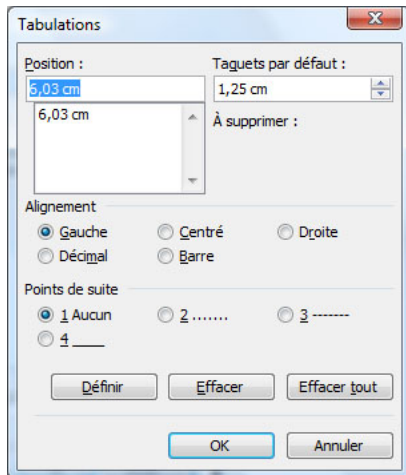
Tabulations

Position :
6,03 cm
6,03 cm

Taquets par défaut :
1,25 cm

À supprimer :

Alignement
Gauche
Centré
Droite
Décimal
Barre

Points de suite
1 Aucun
2 .......
3 -------
4 ____

Définir
Effacer
Effacer tout

OK
Annuler